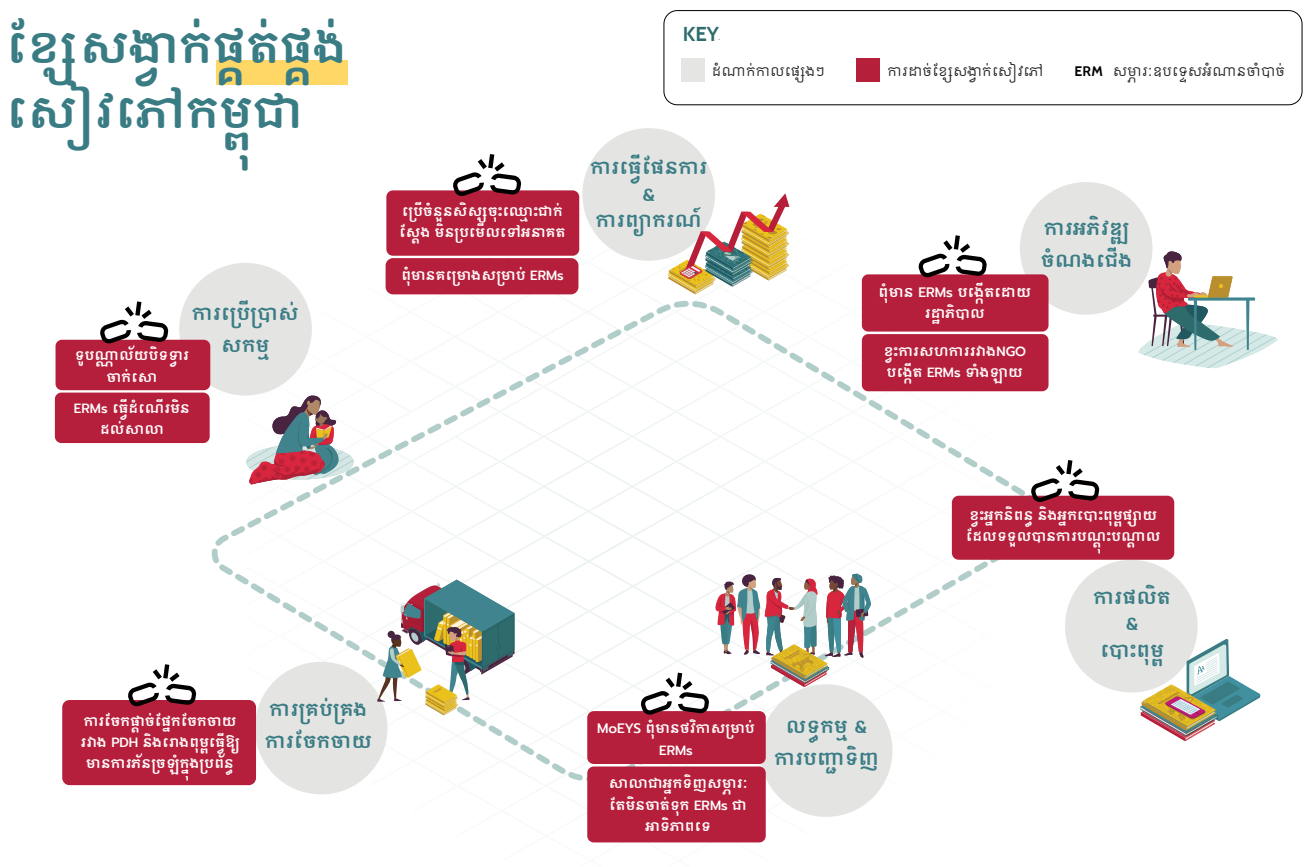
ខ្សែសង្វាក់ផ្គត់ផ្គង់សៀវភៅកម្ពុជា

KEY
ដំណាក់កាលផ្សេងៗ
ការដាច់ខ្សែសង្វាក់សៀវភៅ
ERM សម្ភារៈឧបទ្ទេសអំណានចាំបាច់

ការធ្វើផែនការ & ការព្យាករណ៍

ប្រើចំនួនសិស្សចុះឈ្មោះជាក់ស្តែង មិនប្រមើលទៅអនាគត

ពុំមានគម្រោងសម្រាប់ ERMs

ការអភិវឌ្ឍចំណងជើង

ពុំមាន ERMs បង្កើតដោយរដ្ឋាភិបាល

ខ្វះការសហការរវាងNGO បង្កើត ERMs ទាំងឡាយ

ការប្រើប្រាស់សកម្ម

ទូបណ្ណាល័យចិទ្វារចាក់សោ

ERMs ធ្វើដំណើរមិនដល់សាលា

ខ្វះអ្នកនិពន្ធ និងអ្នកបោះពុម្ពផ្សាយដែលទទួលបានការបណ្តុះបណ្តាល

ការផលិត & បោះពុម្ព

ការចែកដាច់ផ្នែកចែកចាយរវាង PDH និងរោងពុម្ពធ្វើឱ្យមានការភ័ន្តច្រឡំក្នុងប្រព័ន្ធ

ការគ្រប់គ្រងការចែកចាយ

MoEYS ពុំមានថវិកាសម្រាប់ ERMs

សាលាជាអ្នកទិញសម្ភារៈ តែមិនចាត់ទុក ERMs ជាអាទិភាពទេ

លទ្ធកម្ម & ការបញ្ជាទិញ